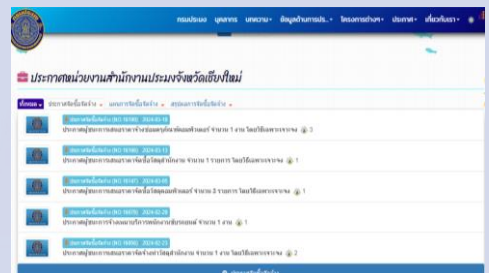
กรมประมง บุคลากร บทความ ข้อมูลด้านการประ โครงการต่างๆ ประกาศ เกี่ยวกับเรา

ประกาศหน่วยงานสำนักงานประมงจังหวัดเชียงใหม่

ทั้งหมด ประกาศจัดซื้อจัดจ้าง แผนการจัดซื้อจัดจ้าง สรุปผลการจัดซื้อจัดจ้าง

ประกาศจัดซื้อจัดจ้าง (NO 16188) 2024-03-18
ประกาศผู้ชนะการเสนอราคาจ้างซ่อมคอมพิวเตอร์ จำนวน 1 งาน โดยวิธีเฉพาะเจาะจง 3

ประกาศจัดซื้อจัดจ้าง (NO 16186) 2024-03-11
ประกาศผู้ชนะการเสนอราคาจัดซื้อวัสดุสำนักงาน จำนวน 1 รายการ โดยวิธีเฉพาะเจาะจง 1

ประกาศจัดซื้อจัดจ้าง (NO 16187) 2024-03-05
ประกาศผู้ชนะการเสนอราคาจัดซื้อวัสดุคอมพิวเตอร์ จำนวน 2 รายการ โดยวิธีเฉพาะเจาะจง 1

ประกาศจัดซื้อจัดจ้าง (NO 16079) 2024-02-29
ประกาศผู้ชนะการจ้างเหมาบริการ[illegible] จำนวน 1 งาน 1

ประกาศจัดซื้อจัดจ้าง (NO 16080) 2024-02-22
ประกาศผู้ชนะการเสนอราคาจัดจ้างทำวัสดุสำนักงาน จำนวน 1 งาน โดยวิธีเฉพาะเจาะจง 2

ประกาศทั้งหมด